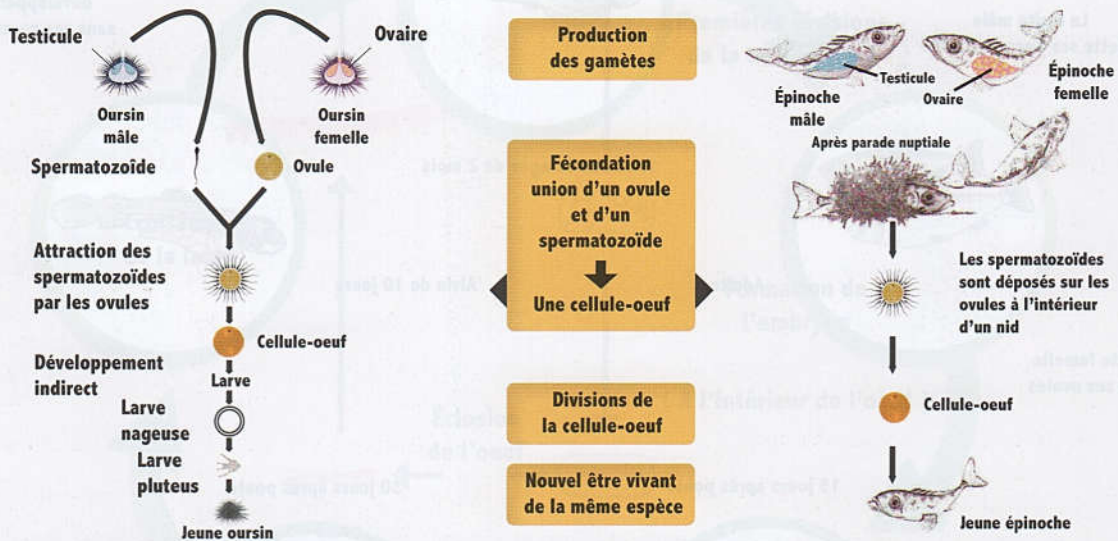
Testicule

Ovaire

Oursin mâle

Oursin femelle

Spermatozoïde

Ovule

Attraction des spermatozoïdes par les ovules

Cellule-oeuf

Développement indirect

Larve

Larve nageuse

Larve pluteus

Jeune oursin

Production des gamètes

Fécondation union d'un ovule et d'un spermatozoïde

Une cellule-oeuf

Divisions de la cellule-oeuf

Nouvel être vivant de la même espèce

Testicule

Ovaire

Épinoche mâle

Épinoche femelle

Après parade nuptiale

Les spermatozoïdes sont déposés sur les ovules à l'intérieur d'un nid

Cellule-oeuf

Jeune épinoche